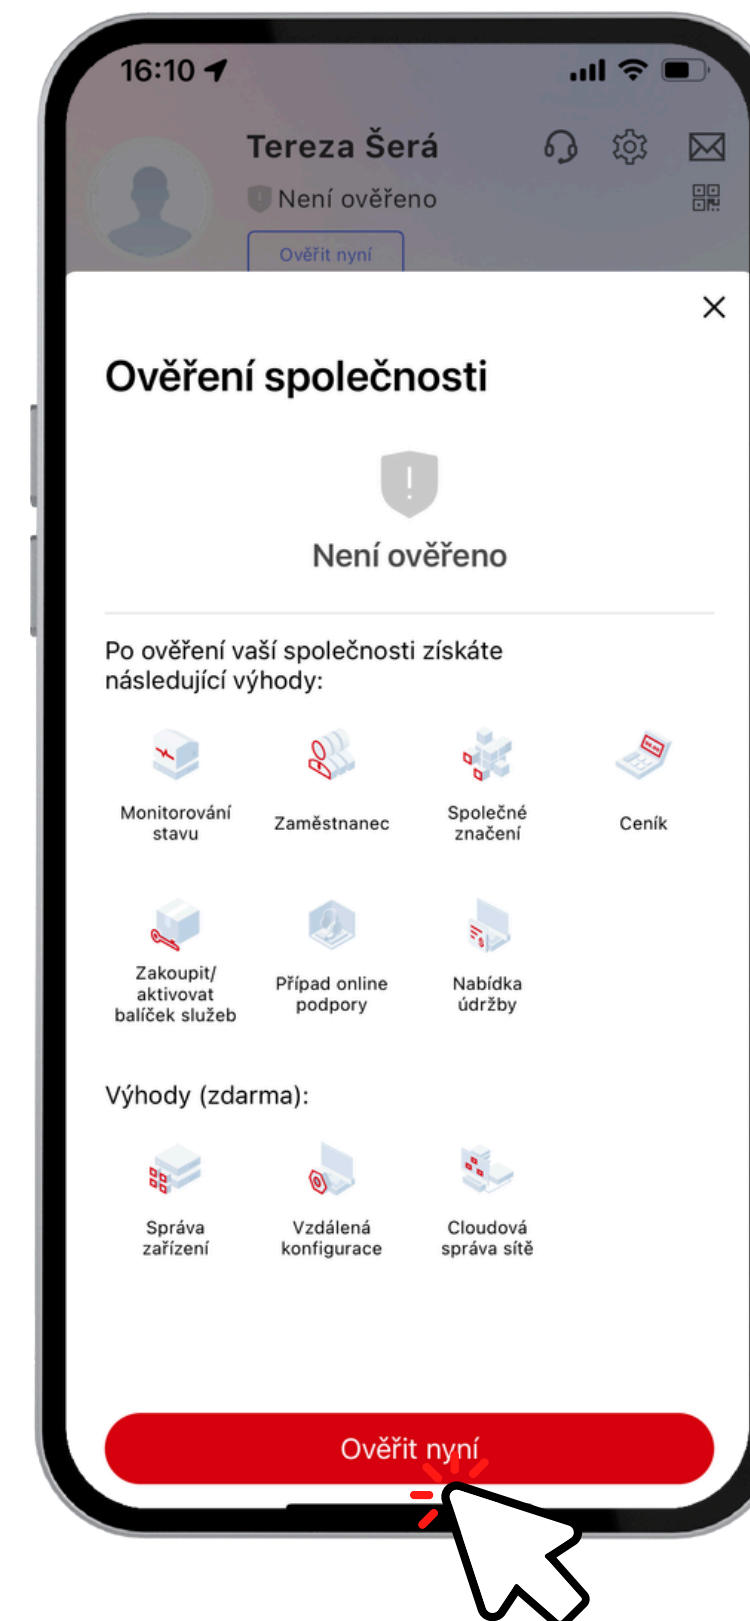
16:10

Tereza Šerá

Není ověřeno

Ověřit nyní

×

Ověření společnosti

Není ověřeno

Po ověření vaší společnosti získáte následující výhody:

Monitorování stavu

Zaměstnanec

Společné značení

Ceník

Zakoupit/ aktivovat balíček služeb

Případ online podpory

Nabídka údržby

Výhody (zdarma):

Správa zařízení

Vzdálená konfigurace

Cloudová správa sítě

Ověřit nyní